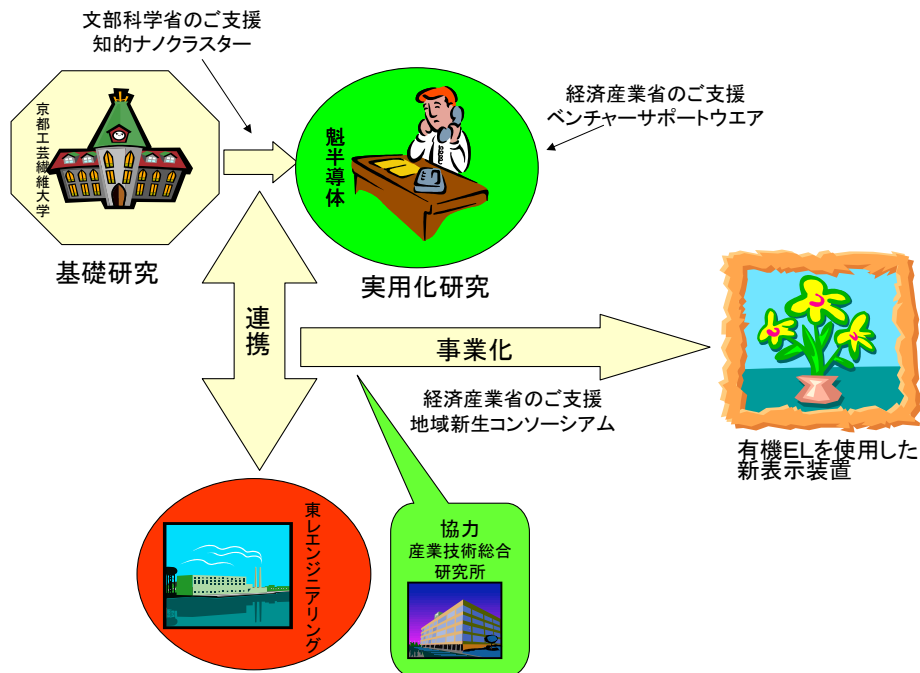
文部科学省のご支援
知的ナノクラスター

京都工芸繊維大学

基礎研究

魁半導体

実用化研究

経済産業省のご支援
ベンチャーサポートウエア

連携

事業化

経済産業省のご支援
地域新生コンソーシアム

有機ELを使用した
新表示装置

東レエンジニアリング

協力
産業技術総合
研究所